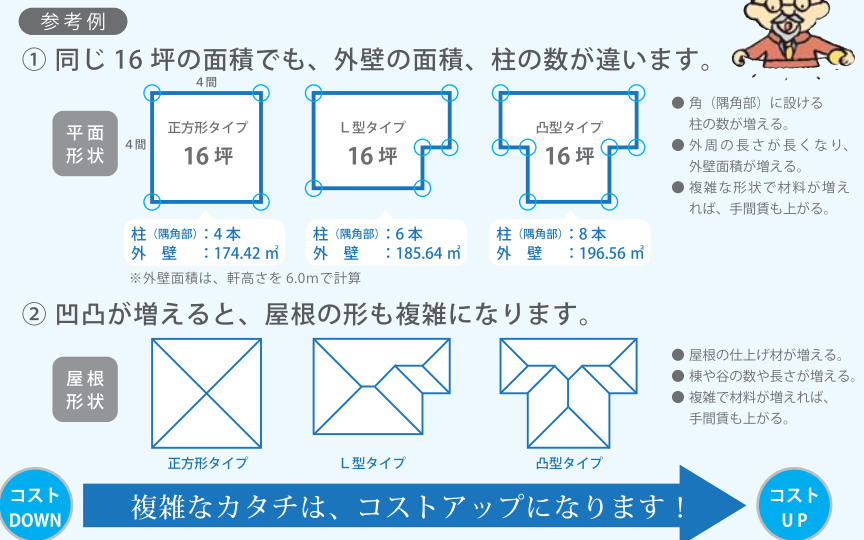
参考例

① 同じ 16 坪の面積でも、外壁の面積、柱の数が違います。

平面形状

4間

4間

正方形タイプ
16 坪

L 型タイプ
16 坪

凸型タイプ
16 坪

● 角（隅角部）に設ける柱の数が増える。
● 外周の長さが長くなり、外壁面積が増える。
● 複雑な形状で材料が増えれば、手間賃も上がる。

| 柱（隅角部）：4 本 | 柱（隅角部）：6 本 | 柱（隅角部）：8 本 |
|---|---|---|
| 外　壁　：174.42 ㎡ | 外　壁　：185.64 ㎡ | 外　壁　：196.56 ㎡ |

※外壁面積は、軒高さを 6.0m で計算

② 凹凸が増えると、屋根の形も複雑になります。

屋根形状

正方形タイプ

L 型タイプ

凸型タイプ

● 屋根の仕上げ材が増える。
● 棟や谷の数や長さが増える。
● 複雑で材料が増えれば、手間賃も上がる。

コスト DOWN

複雑なカタチは、コストアップになります！

コスト UP